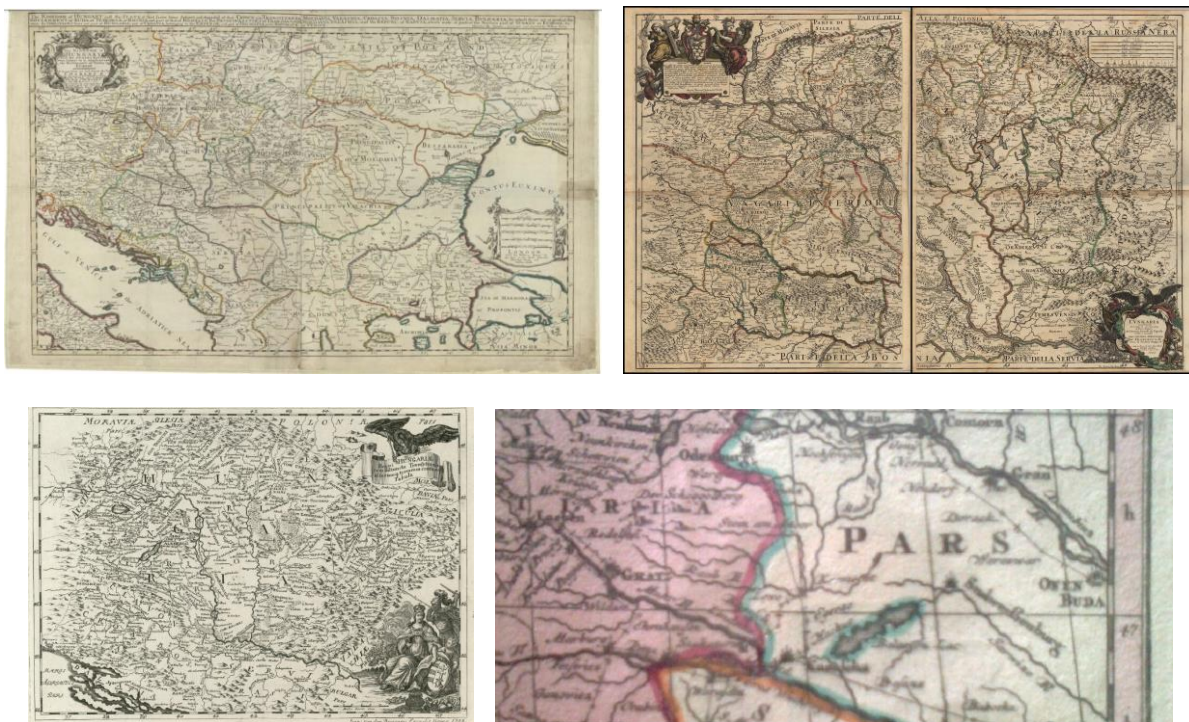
PONTUS EUXINUS

GOLFO DI VENETIA

MARE ADRIATICUM

PARTE DI SLESIA

PARTE DELL

ALLA POLONIA

PARTE DELLA RUSSIA NERA

VNGARIA

PARTE DELLA BOSNIA

PARTE DELLA SERVIA

MORAVIAE

SLESIA

POLONIA

PARS

OFEN BUDA

GRAEZ

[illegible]